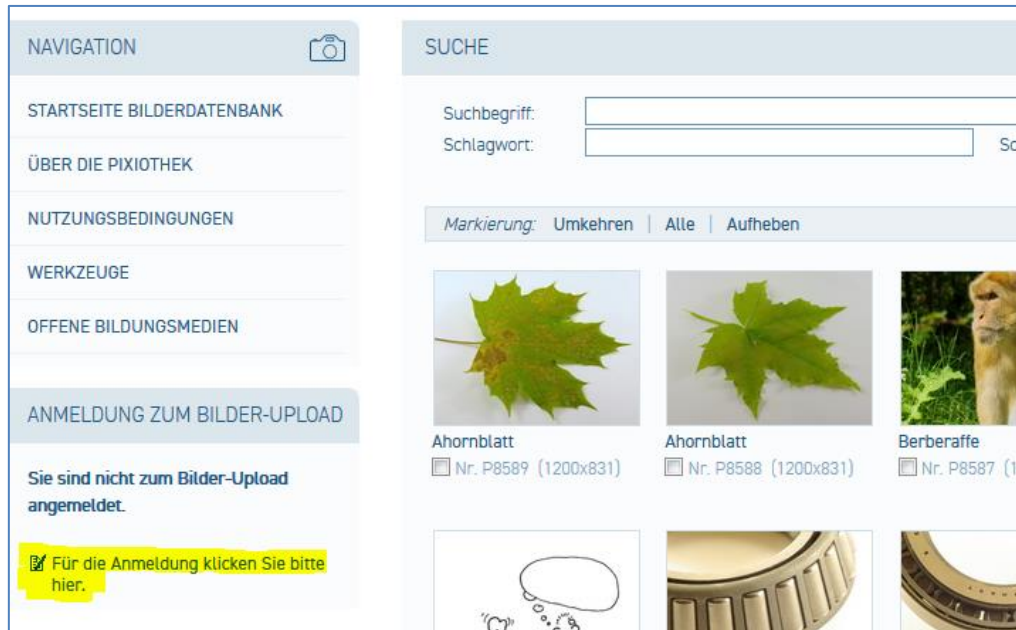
NAVIGATION

STARTSEITE BILDERDATENBANK

ÜBER DIE PIXIOTHEK

NUTZUNGSBEDINGUNGEN

WERKZEUGE

OFFENE BILDUNGSMEDIEN

ANMELDUNG ZUM BILDER-UPLOAD

Sie sind nicht zum Bilder-Upload angemeldet.

Für die Anmeldung klicken Sie bitte hier.

SUCHE

Suchbegriff:
Schlagwort:

Sc

Markierung: Umkehren | Alle | Aufheben

Ahornblatt
Nr. P8589 (1200x831)

Ahornblatt
Nr. P8588 (1200x831)

Berberaffe
Nr. P8587 (1